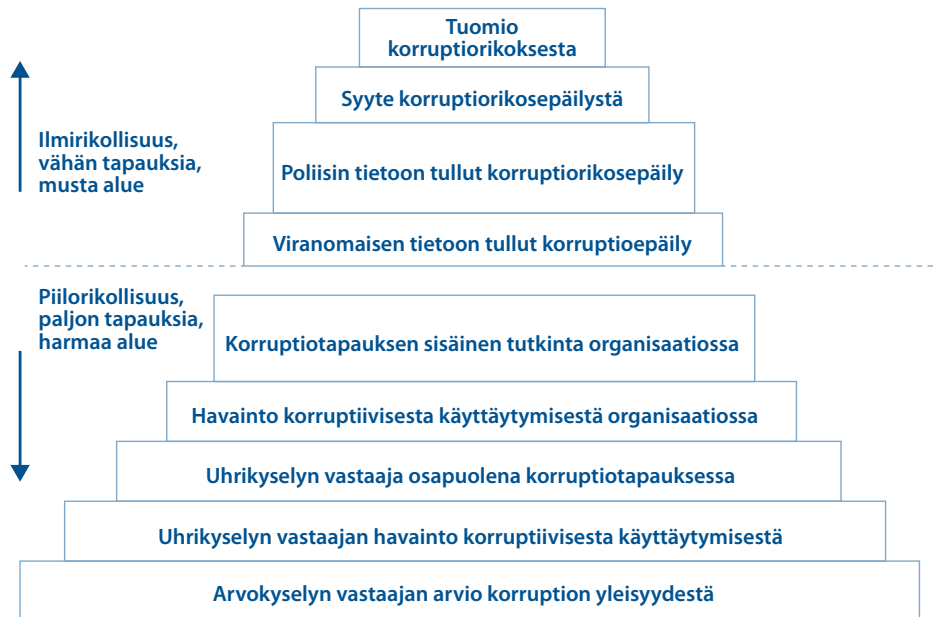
Tuomio korruptiorikoksesta

Syyte korruptiorikosepäilystä

Ilmirikollisuus, vähän tapauksia, musta alue

Poliisin tietoon tullut korruptiorikosepäily

Viranomaisen tietoon tullut korruptioepäily

Piilorikollisuus, paljon tapauksia, harmaa alue

Korruptiotapauksen sisäinen tutkinta organisaatiossa

Havainto korruptiivisesta käyttäytymisestä organisaatiossa

Uhrikyselyn vastaaja osapuolena korruptiotapauksessa

Uhrikyselyn vastaajan havainto korruptiivisesta käyttäytymisestä

Arvokyselyn vastaajan arvio korruption yleisyydestä